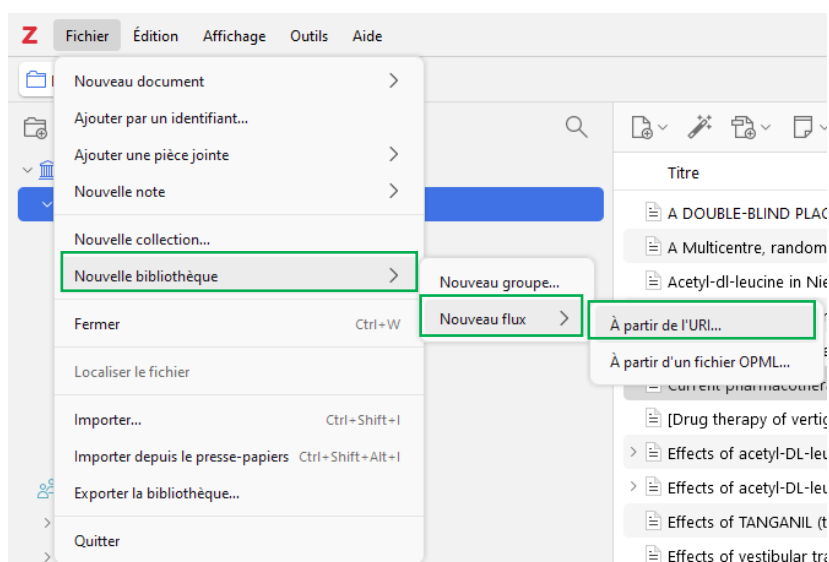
Z Fichier Édition Affichage Outils Aide

Nouveau document
Ajouter par un identifiant...
Ajouter une pièce jointe
Nouvelle note
Nouvelle collection...
Nouvelle bibliothèque
Fermer Ctrl+W
Localiser le fichier
Importer... Ctrl+Shift+I
Importer depuis le presse-papiers Ctrl+Shift+Alt+I
Exporter la bibliothèque...
Quitter

Nouveau groupe...
Nouveau flux

À partir de l'URI...
À partir d'un fichier OPML...

Titre
A DOUBLE-BLIND PLAC
A Multicentre, random
Acetyl-dl-leucine in Nie
Current pharmacothera
[Drug therapy of vertig
Effects of acetyl-DL-leu
Effects of acetyl-DL-leu
Effects of TANGANIL (t
Effects of vestibular tra